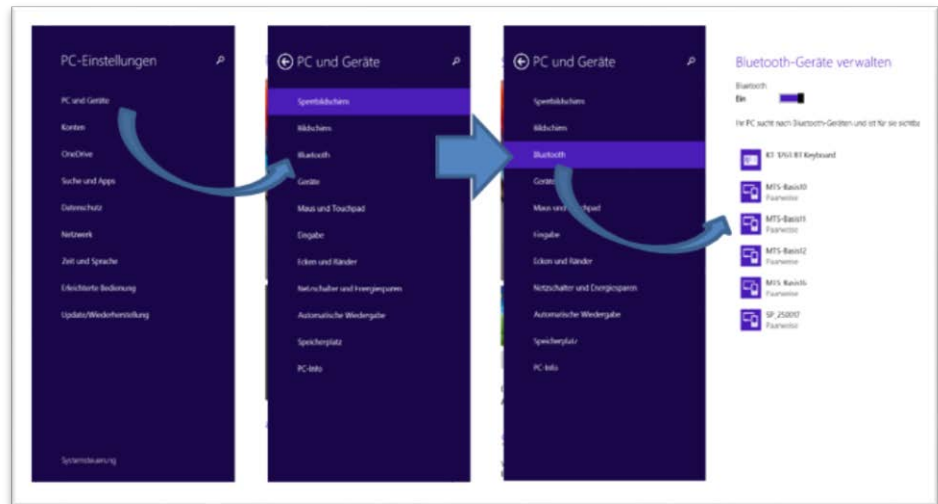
PC-Einstellungen

PC und Geräte
Konten
OneDrive
Suche und Apps
Datenschutz
Netzwerk
Zeit und Sprache
Erleichterte Bedienung
Update/Wiederherstellung

Systemsteuerung

PC und Geräte

Sperrbildschirm
Bildschirm
Bluetooth
Geräte
Maus und Touchpad
Eingabe
Ecken und Ränder
Netzschalter und Energiesparen
Automatische Wiedergabe
Speicherplatz
PC-Info

PC und Geräte

Sperrbildschirm
Bildschirm
Bluetooth
Geräte
Maus und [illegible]pad
Eingabe
Ecken und Ränder
Netzschalter und Energiesparen
Automatische Wiedergabe
Speicherplatz
PC-Info

Bluetooth-Geräte verwalten

Bluetooth
Ein

Ihr PC sucht nach Bluetooth-Geräten und ist für sie sichtbar.

KT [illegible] BT Keyboard
MTS-Basis10
Paarweise
MTS-Basis11
Paarweise
MTS-Basis12
Paarweise
MTS-Basis16
Paarweise
SP_250017
Paarweise